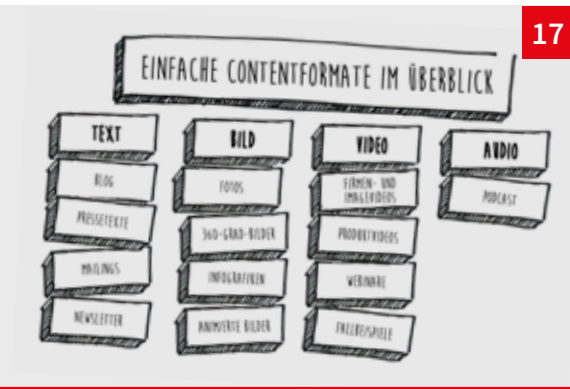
17

EINFACHE CONTENTFORMATE IM ÜBERBLICK

TEXT

BLOG

PRESSETEXTE

MAILINGS

NEWSLETTER

BILD

FOTOS

360-GRAD-BILDER

INFOGRAFIKEN

ANIMIERTE BILDER

VIDEO

FIRMEN- UND IMAGEVIDEOS

PRODUKTVIDEOS

WEBINARE

FALLBEISPIELE

AUDIO

PODCAST